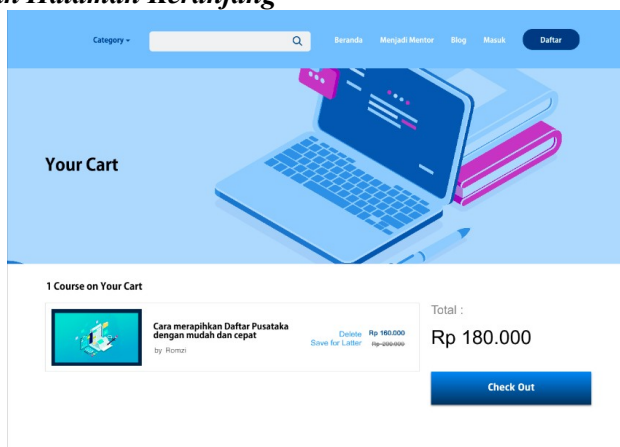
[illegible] Halaman Keranjang

Category ▾

Beranda Menjadi Mentor Blog Masuk Daftar

Your Cart

1 Course on Your Cart

Cara merapihkan Daftar Pusataka dengan mudah dan cepat

by Romzi

Delete
Save for Later

Rp 180.000
Rp 200.000

Total :

Rp 180.000

Check Out